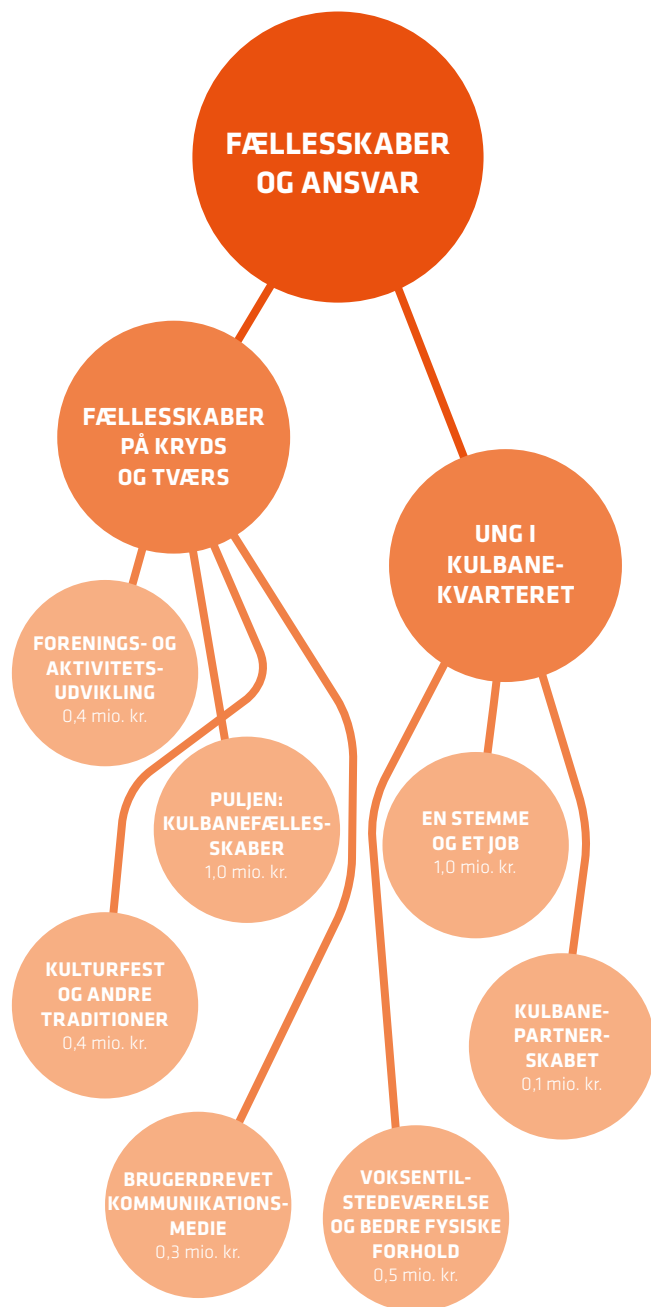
FÆLLESSKABER OG ANSVAR

FÆLLESSKABER PÅ KRYDS OG TVÆRS

UNG I KULBANE-KVARTERET

FORENINGS- OG AKTIVITETS-UDVIKLING
0,4 mio. kr.

PULJEN: KULBANEFÆLLES-SKABER
1,0 mio. kr.

KULTURFEST OG ANDRE TRADITIONER
0,4 mio. kr.

BRUGERDREVET KOMMUNIKATIONS-MEDIE
0,3 mio. kr.

EN STEMME OG ET JOB
1,0 mio. kr.

KULBANE-PARTNER-SKABET
0,1 mio. kr.

VOKSENTIL-STEDEVÆRELSE OG BEDRE FYSISKE FORHOLD
0,5 mio. kr.